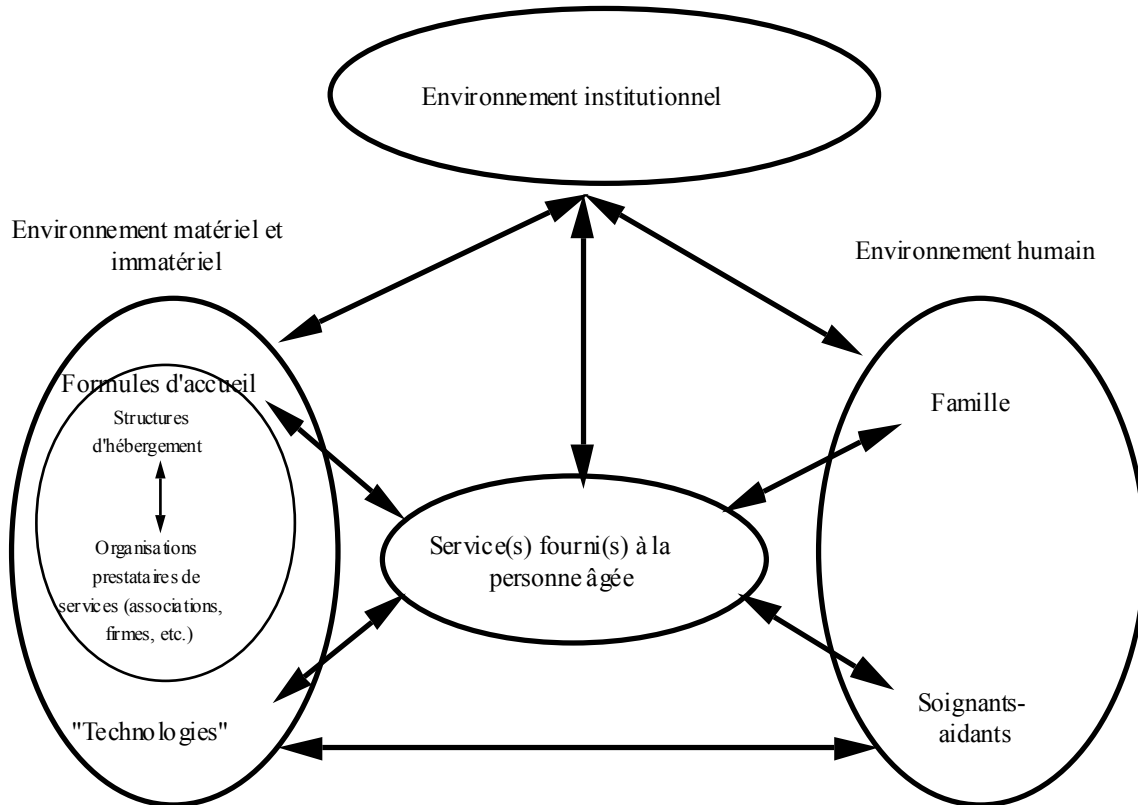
Environnement institutionnel

Environnement matériel et immatériel

Environnement humain

Formules d'accueil

Structures d'hébergement

Organisations prestataires de services (associations, firmes, etc.)

"Technologies"

Service(s) fourni(s) à la personne âgée

Famille

Soignants-aidants